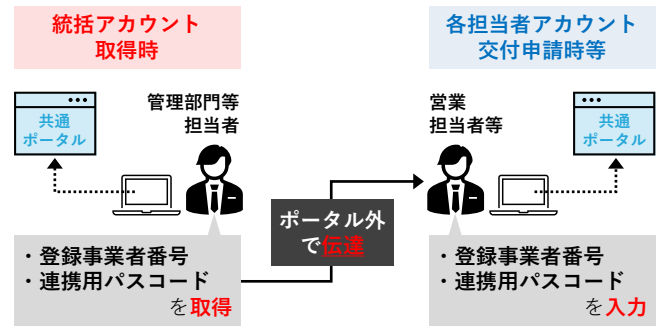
統括アカウント
取得時

各担当者アカウント
交付申請時等

共通
ポータル

管理部門等
担当者

営業
担当者等

共通
ポータル

ポータル外
で伝達

・登録事業者番号
・連携用パスコード
を取得

・登録事業者番号
・連携用パスコード
を入力